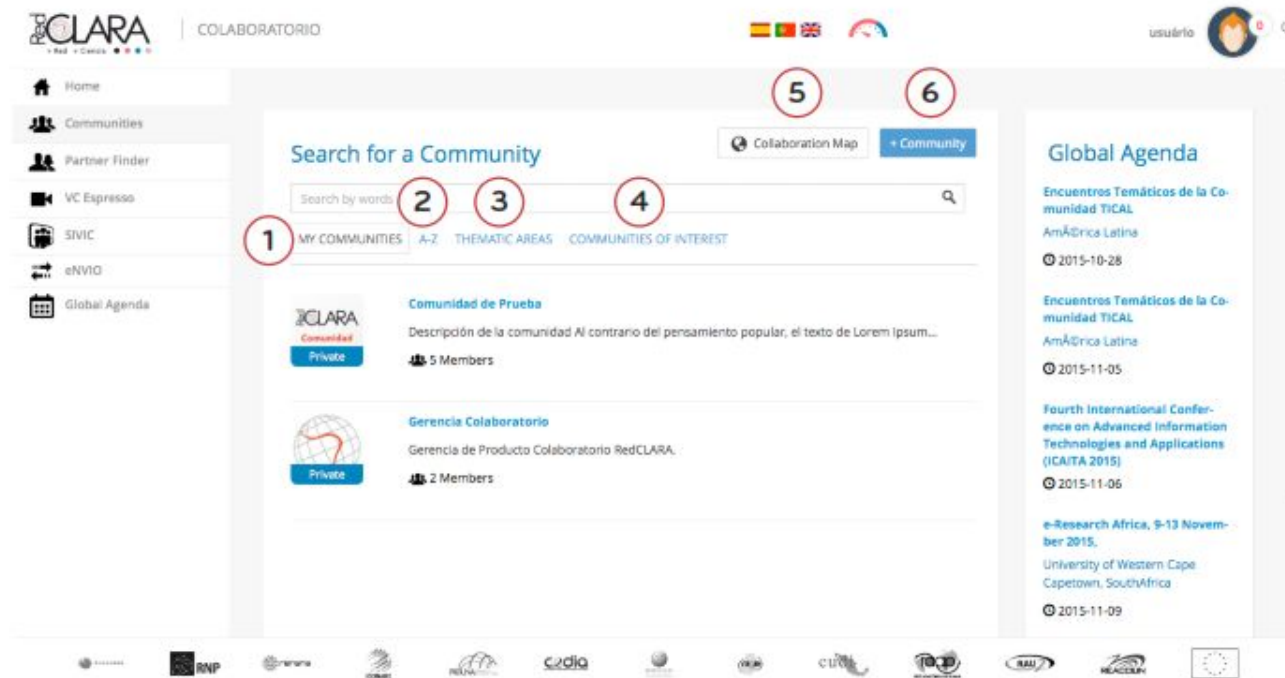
RedCLARA
Red • Ciencia

COLABORATORIO

usuário 0

Home
Communities
Partner Finder
VC Espresso
SIVIC
eNVIO
Global Agenda

5
6
Collaboration Map
+ Community

Search for a Community

Search by words
2
3
4
1
MY COMMUNITIES
A-Z
THEMATIC AREAS
COMMUNITIES OF INTEREST

CLARA
Comunidad
Private
Comunidad de Prueba
Descripción de la comunidad Al contrario del pensamiento popular, el texto de Lorem Ipsum...
5 Members

Private
Gerencia Colaboratorio
Gerencia de Producto Colaboratorio RedCLARA.
2 Members

Global Agenda

Encuentros Temáticos de la Comunidad TICAL
AmÃ©rica Latina
2015-10-28

Encuentros Temáticos de la Comunidad TICAL
AmÃ©rica Latina
2015-11-05

Fourth International Conference on Advanced Information Technologies and Applications (ICAITA 2015)
2015-11-06

e-Research Africa, 9-13 November 2015,
University of Western Cape Capetown, SouthAfrica
2015-11-09

RNP
cedia
cudi
RAU